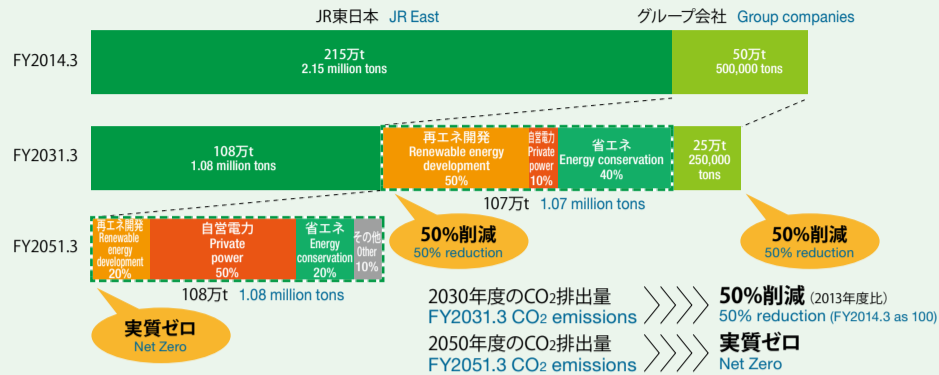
JR東日本 JR East

グループ会社 Group companies

FY2014.3

215万t
2.15 million tons

50万t
500,000 tons

FY2031.3

108万t
1.08 million tons

再エネ開発
Renewable energy development
50%

自営電力
Private power
10%

省エネ
Energy conservation
40%

25万t
250,000 tons

107万t 1.07 million tons

50%削減
50% reduction

50%削減
50% reduction

FY2051.3

再エネ開発
Renewable energy development
20%

自営電力
Private power
50%

省エネ
Energy conservation
20%

その他
Other
10%

108万t 1.08 million tons

実質ゼロ
Net Zero

2030年度の$CO_2$排出量
FY2031.3 $CO_2$ emissions

50%削減（2013年度比）
50% reduction (FY2014.3 as 100)

2050年度の$CO_2$排出量
FY2051.3 $CO_2$ emissions

実質ゼロ
Net Zero